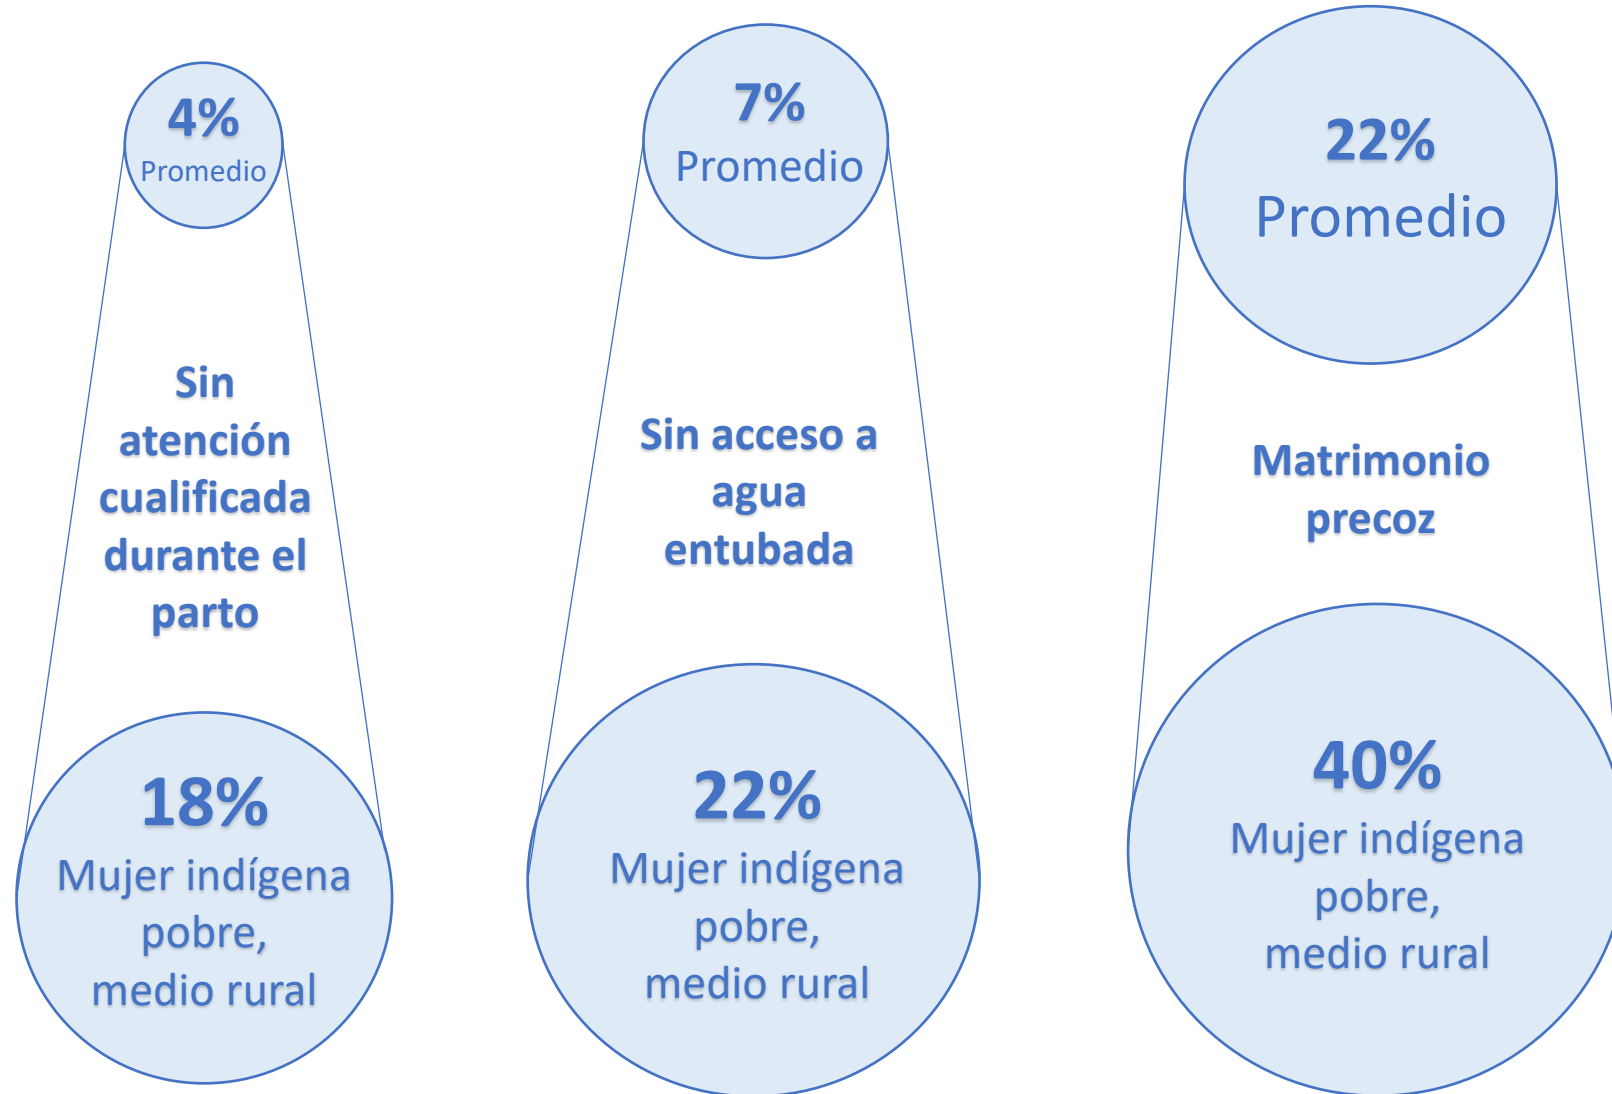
4%
Promedio

Sin atención cualificada durante el parto

18%
Mujer indígena pobre, medio rural

7%
Promedio

Sin acceso a agua entubada

22%
Mujer indígena pobre, medio rural

22%
Promedio

Matrimonio precoz

40%
Mujer indígena pobre, medio rural